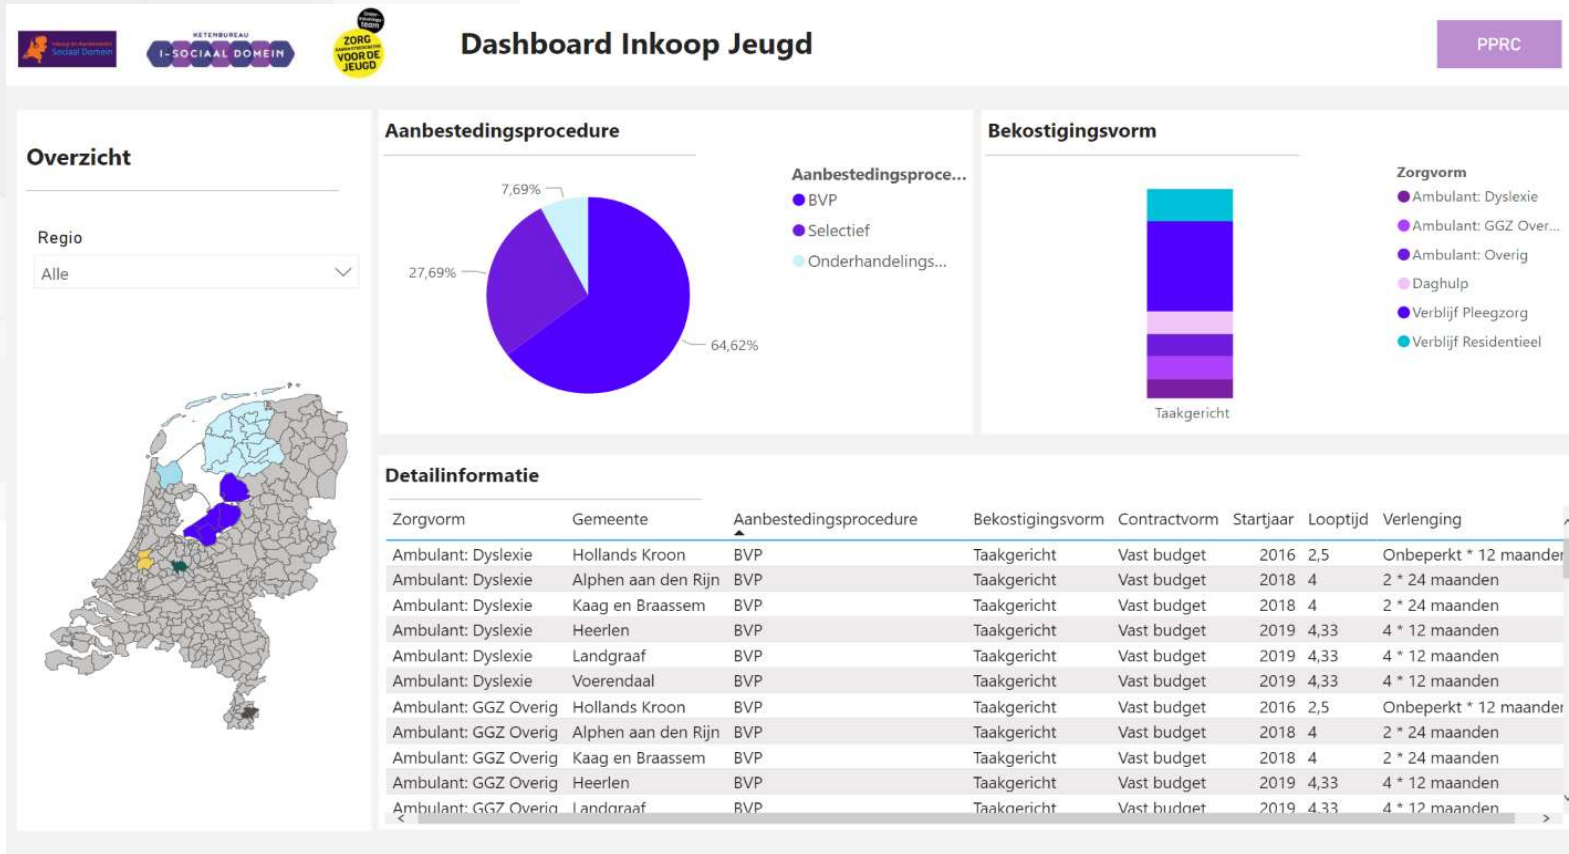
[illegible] Sociaal Domein

KETENBUREAU I-SOCIAAL DOMEIN

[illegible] ZORG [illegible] VOOR DE JEUGD

Dashboard Inkoop Jeugd

PPRC

Overzicht

Regio

Alle

Aanbestedingsprocedure

7,69%

27,69%

64,62%

Aanbestedingsproce...
BVP
Selectief
Onderhandelings...

Bekostigingsvorm

Taakgericht

Zorgvorm
Ambulant: Dyslexie
Ambulant: GGZ Over...
Ambulant: Overig
Daghulp
Verblijf Pleegzorg
Verblijf Residentieel

Detailinformatie

| Zorgvorm | Gemeente | Aanbestedingsprocedure | Bekostigingsvorm | Contractvorm | Startjaar | Looptijd | Verlenging |
|---|---|---|---|---|---|---|---|
| Ambulant: Dyslexie | Hollands Kroon | BVP | Taakgericht | Vast budget | 2016 | 2,5 | Onbeperkt * 12 maander |
| Ambulant: Dyslexie | Alphen aan den Rijn | BVP | Taakgericht | Vast budget | 2018 | 4 | 2 * 24 maanden |
| Ambulant: Dyslexie | Kaag en Braassem | BVP | Taakgericht | Vast budget | 2018 | 4 | 2 * 24 maanden |
| Ambulant: Dyslexie | Heerlen | BVP | Taakgericht | Vast budget | 2019 | 4,33 | 4 * 12 maanden |
| Ambulant: Dyslexie | Landgraaf | BVP | Taakgericht | Vast budget | 2019 | 4,33 | 4 * 12 maanden |
| Ambulant: Dyslexie | Voerendaal | BVP | Taakgericht | Vast budget | 2019 | 4,33 | 4 * 12 maanden |
| Ambulant: GGZ Overig | Hollands Kroon | BVP | Taakgericht | Vast budget | 2016 | 2,5 | Onbeperkt * 12 maander |
| Ambulant: GGZ Overig | Alphen aan den Rijn | BVP | Taakgericht | Vast budget | 2018 | 4 | 2 * 24 maanden |
| Ambulant: GGZ Overig | Kaag en Braassem | BVP | Taakgericht | Vast budget | 2018 | 4 | 2 * 24 maanden |
| Ambulant: GGZ Overig | Heerlen | BVP | Taakgericht | Vast budget | 2019 | 4,33 | 4 * 12 maanden |
| Ambulant: GGZ Overig | Landgraaf | BVP | Taakgericht | Vast budget | 2019 | 4,33 | 4 * 12 maanden |